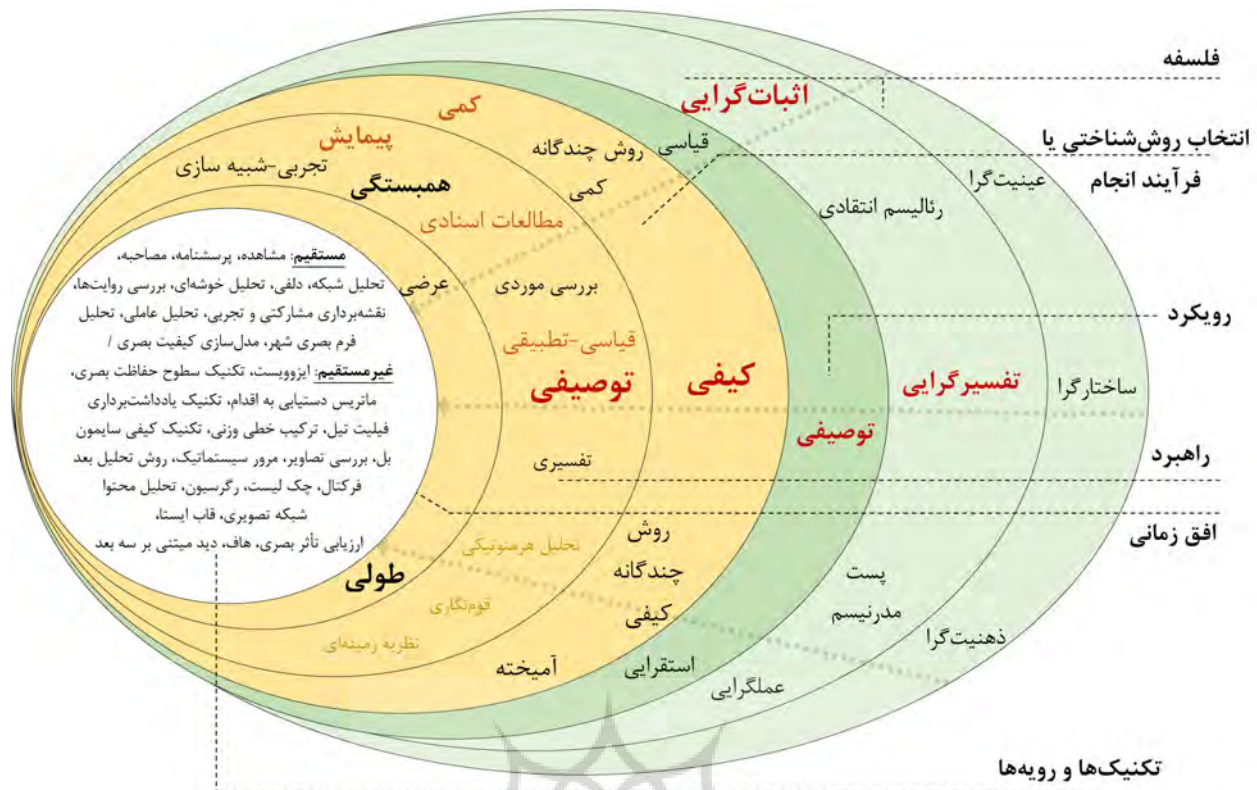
فلسفه

انتخاب روش‌شناختی یا فرآیند انجام

رویکرد

راهبرد

افق زمانی

تکنیک‌ها و رویه‌ها

اثبات‌گرایی

قیاسی

روش چندگانه کمی

کمی

پیمایش

تجربی-شبیه سازی

همبستگی

مطالعات اسنادی

عرضی

بررسی موردی

قیاسی-تطبیقی

توصیفی

تفسیری

کیفی

توصیفی

عینیت‌گرا

رئالیسم انتقادی

تفسیرگرایی

ساختارگرا

مستقیم: مشاهده، پرسشنامه، مصاحبه، تحلیل شبکه، دلفی، تحلیل خوشه‌ای، بررسی روایت‌ها، نقشه‌برداری مشارکتی و تجربی، تحلیل عاملی، تحلیل فرم بصری شهر، مدل‌سازی کیفیت بصری / غیرمستقیم: ایزوویست، تکنیک سطوح حفاظت بصری، ماتریس دستیابی به اقدام، تکنیک یادداشت‌برداری فیلیت تیل، ترکیب خطی وزنی، تکنیک کیفی سایمون بل، بررسی تصاویر، مرور سیستماتیک، روش تحلیل بعد فرکتال، چک لیست، رگرسیون، تحلیل محتوا شبکه تصویری، قاب ایستا، ارزیابی تأثر بصری، هاف، دید میتنی بر سه بعد

طولی

تحلیل هرمنوتیکی

قوم‌نگاری

نظریه زمینه‌ای

روش چندگانه کیفی

آمیخته

استقرایی

پست مدرنیسم

عملگرایی

ذهنیت‌گرا